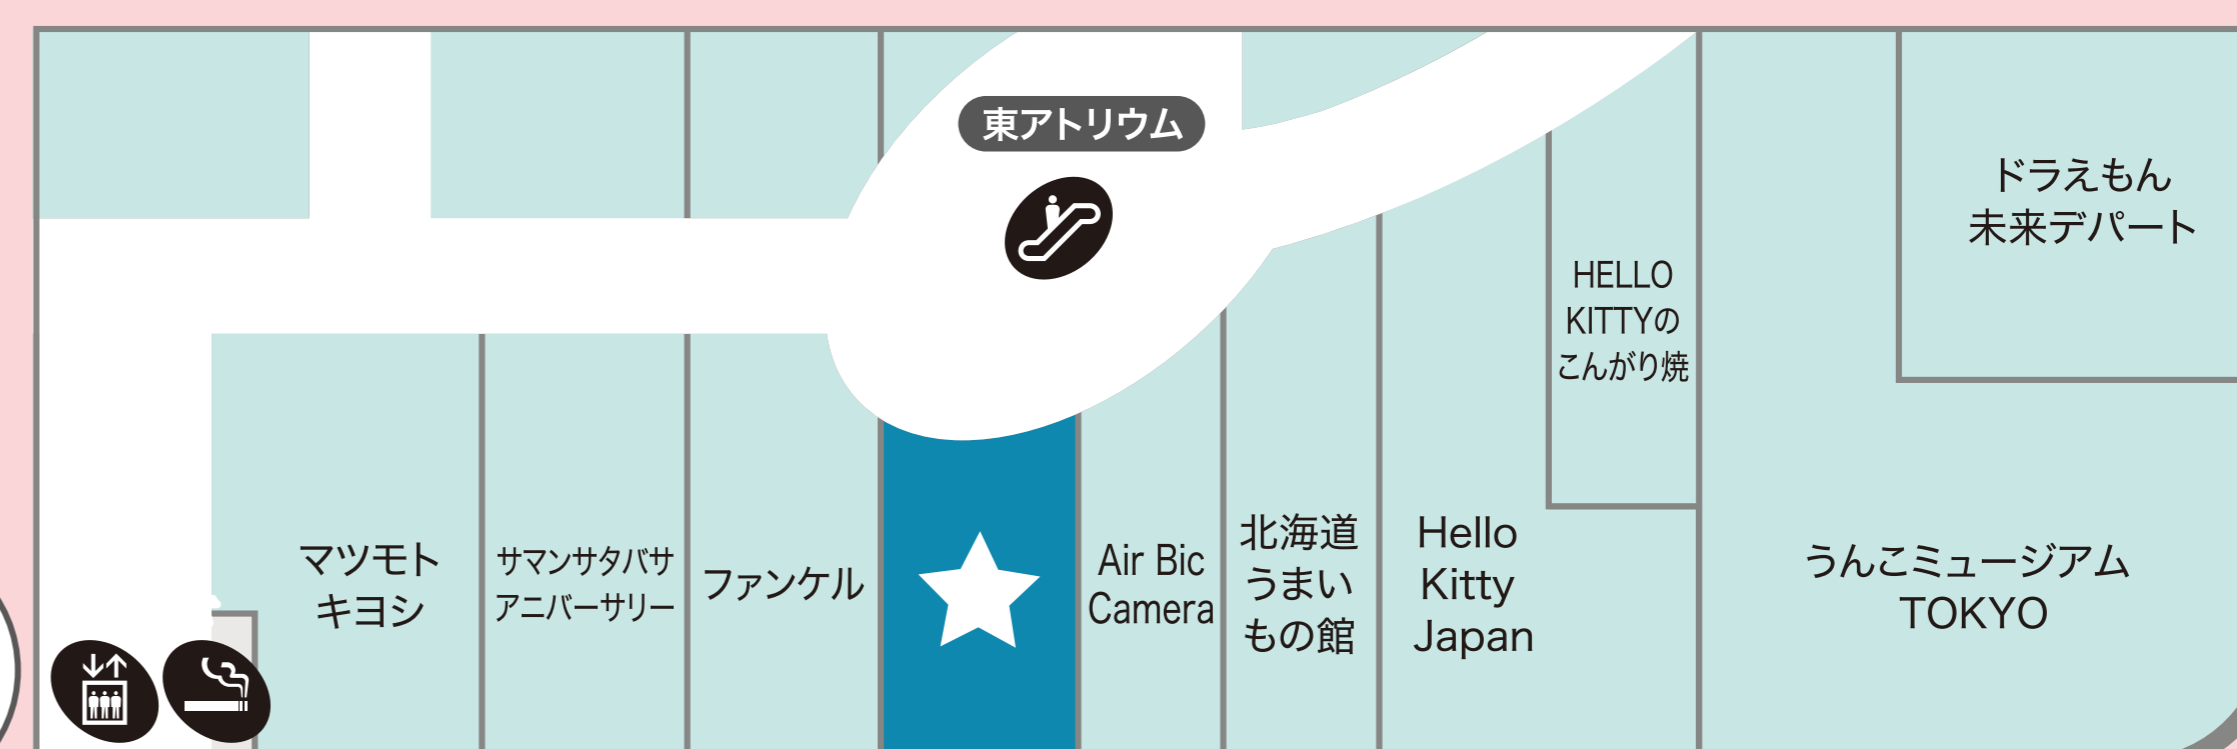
東アトリウム

ドラえもん
未来デパート

HELLO
KITTYの
こんがり焼

マツモト
キヨシ

サマンサタバサ
アニバーサリー

ファンケル

Air Bic
Camera

北海道
うまい
もの館

Hello
Kitty
Japan

うんこミュージアム
TOKYO